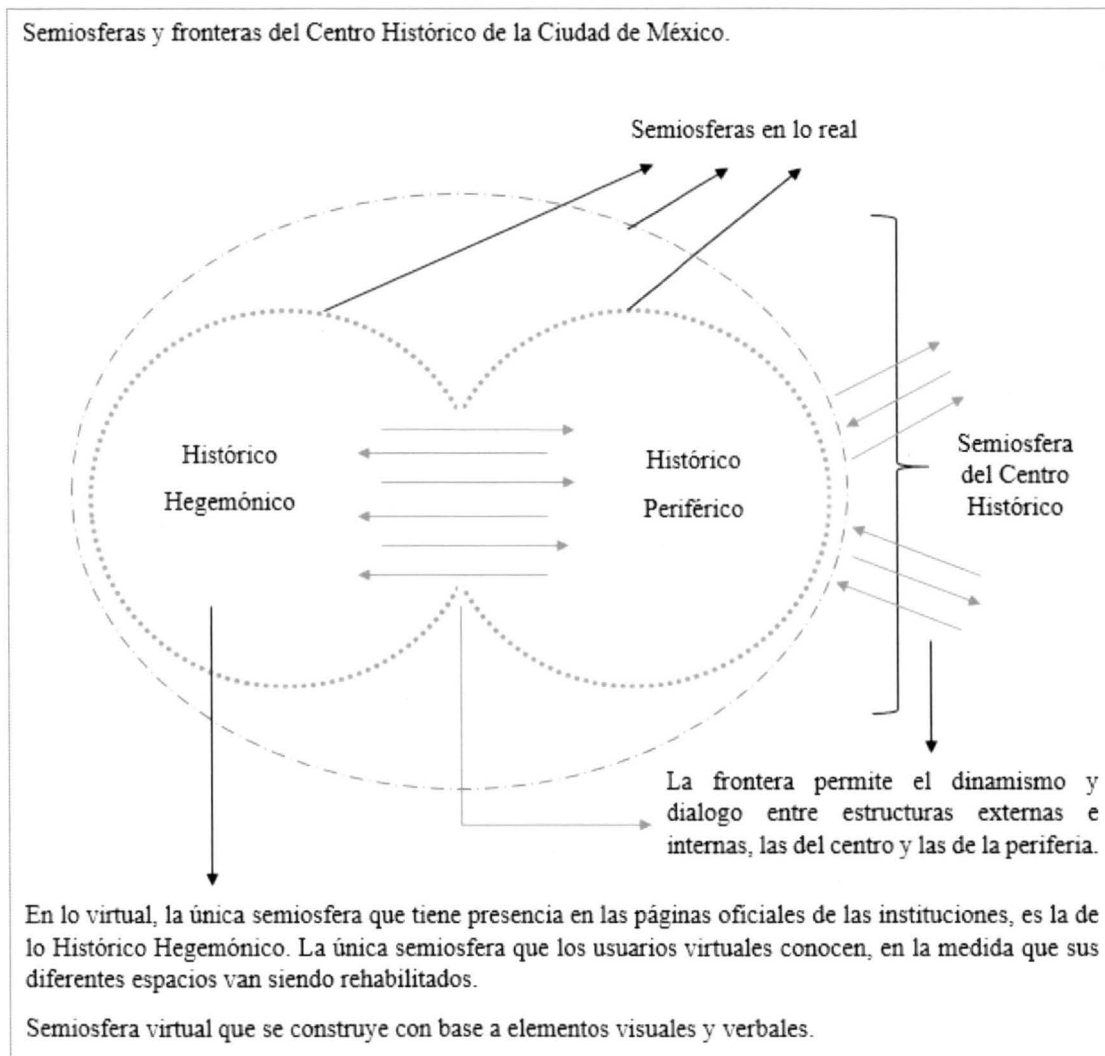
Semiosferas y fronteras del Centro Histórico de la Ciudad de México.

Semiosferas en lo real

Histórico Hegemónico

Histórico Periférico

Semiosfera del Centro Histórico

La frontera permite el dinamismo y dialogo entre estructuras externas e internas, las del centro y las de la periferia.

En lo virtual, la única semiosfera que tiene presencia en las páginas oficiales de las instituciones, es la de lo Histórico Hegemónico. La única semiosfera que los usuarios virtuales conocen, en la medida que sus diferentes espacios van siendo rehabilitados.

Semiosfera virtual que se construye con base a elementos visuales y verbales.